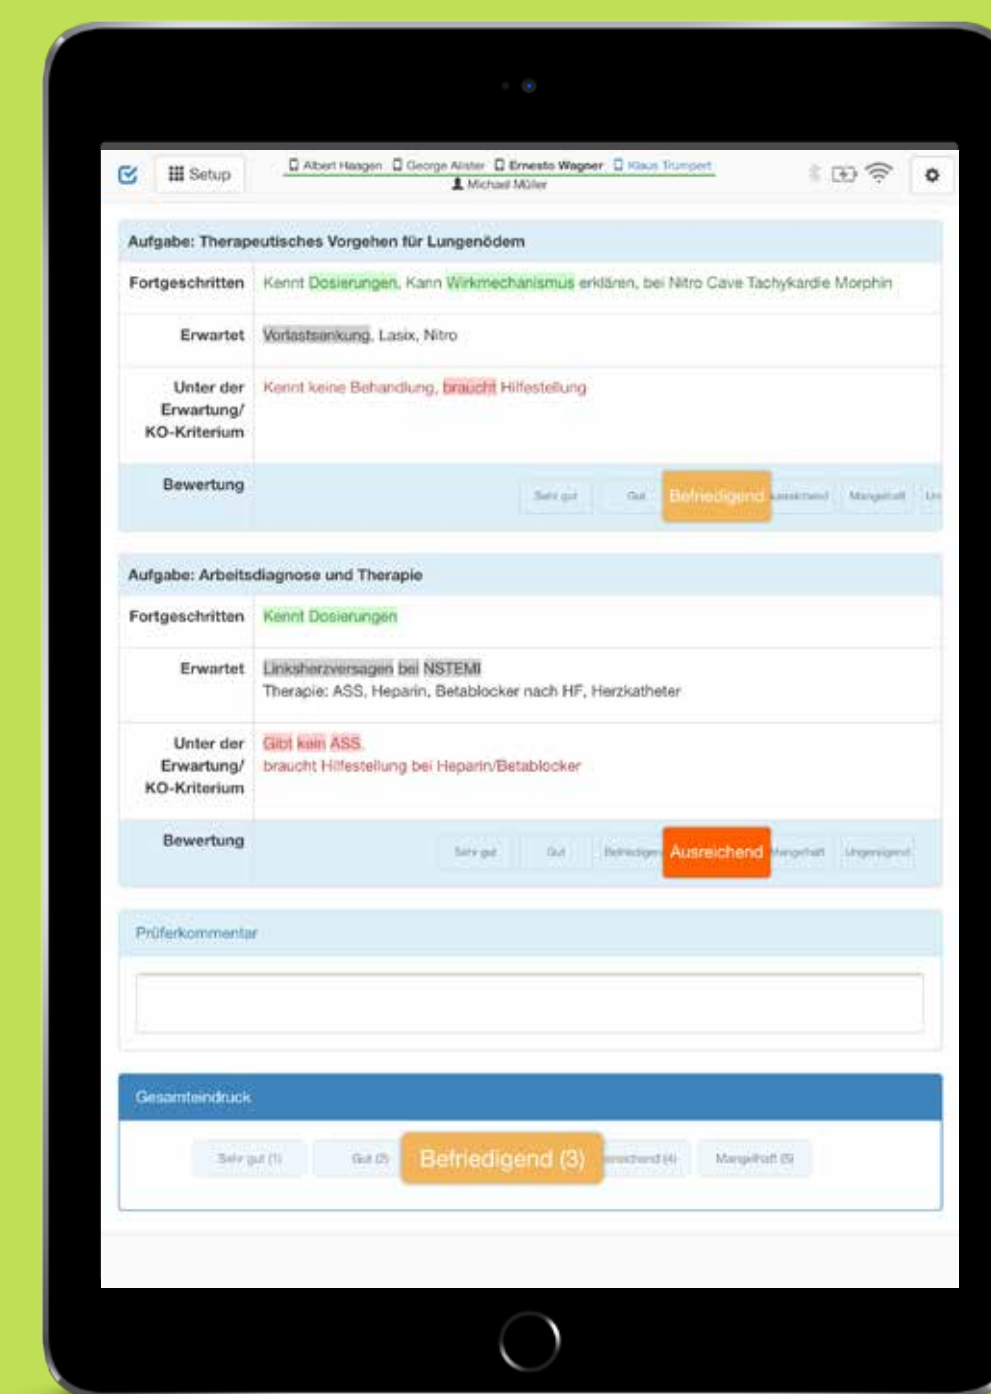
Setup

Albert Haagen George Alster Ernesto Wagner Klaus Trumpert
Michael Müller

Aufgabe: Therapeutisches Vorgehen für Lungenödem

| | |
|---|---|
| Fortgeschritten | Kennt Dosierungen, Kann Wirkmechanismus erklären, bei Nitro Cave Tachykardie Morphin |
| Erwartet | Vorlastsenkung, Lasix, Nitro |
| Unter der Erwartung/ KO-Kriterium | Kennt keine Behandlung, braucht Hilfestellung |
| Bewertung | Sehr gut Gut Befriedigend Ausreichend Mangelhaft Un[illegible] |

Aufgabe: Arbeitsdiagnose und Therapie

| | |
|---|---|
| Fortgeschritten | Kennt Dosierungen |
| Erwartet | Linksherzversagen bei NSTEMI Therapie: ASS, Heparin, Betablocker nach HF, Herzkatheter |
| Unter der Erwartung/ KO-Kriterium | Gibt kein ASS, braucht Hilfestellung bei Heparin/Betablocker |
| Bewertung | Sehr gut Gut Befriedigend Ausreichend Mangelhaft Ungenügend |

Prüferkommentar

Gesamteindruck

Sehr gut (1) Gut (2) Befriedigend (3) Ausreichend (4) Mangelhaft (5)